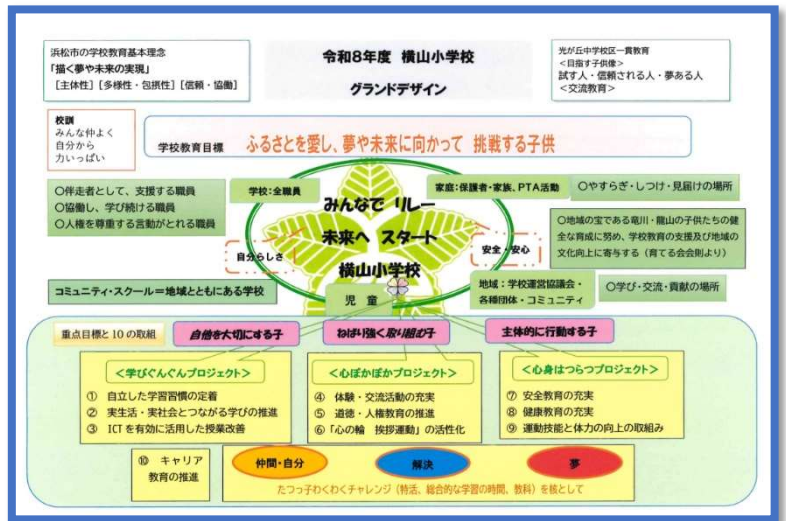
浜松市の学校教育基本理念
「描く夢や未来の実現」
［主体性］［多様性・包摂性］［信頼・協働］

令和8年度　横山小学校
グランドデザイン

光が丘中学校区一貫教育
＜目指す子供像＞
試す人・信頼される人・夢ある人
＜交流教育＞

校訓
みんな仲よく
自分から
力いっぱい

学校教育目標　ふるさとを愛し、夢や未来に向かって　挑戦する子供

○伴走者として、支援する職員
○協働し、学び続ける職員
○人権を尊重する言動がとれる職員

学校：全職員

家庭：保護者・家族、PTA活動

○やすらぎ・しつけ・見届けの場所

みんなで　リレー
未来へ　スタート
横山小学校

自分らしさ

安全・安心

○地域の宝である竜川・龍山の子供たちの健全な育成に努め、学校教育の支援及び地域の文化向上に寄与する（育てる会会則より）

コミュニティ・スクール＝地域とともにある学校

児童

地域：学校運営協議会・各種団体・コミュニティ

○学び・交流・貢献の場所

重点目標と10の取組

自他を大切にする子

ねばり強く取り組む子

主体的に行動する子

＜学びぐんぐんプロジェクト＞
①　自立した学習習慣の定着
②　実生活・実社会とつながる学びの推進
③　ICTを有効に活用した授業改善

＜心ぽかぽかプロジェクト＞
④　体験・交流活動の充実
⑤　道徳・人権教育の推進
⑥「心の輪　挨拶運動」の活性化

＜心身ほつらつプロジェクト＞
⑦　安全教育の充実
⑧　健康教育の充実
⑨　運動技能と体力の向上の取組み

⑩　キャリア教育の推進

仲間・自分

解決

夢

たつっ子わくわくチャレンジ（特活、総合的な学習の時間、教科）を核として